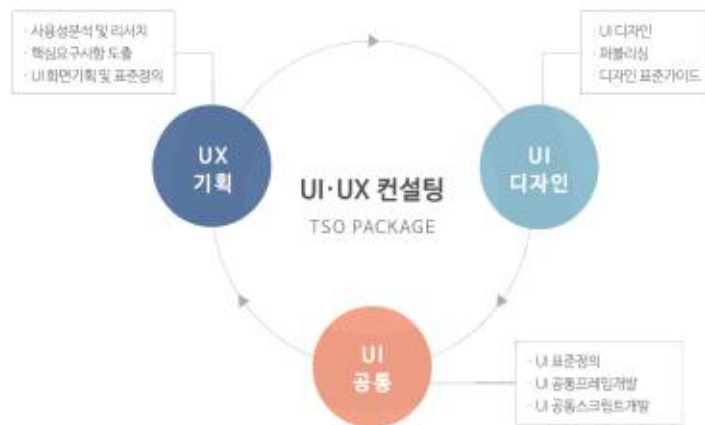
· 사용성분석 및 리서치
· 핵심요구사항 도출
· UI 화면기획 및 표준정의

· UI 디자인
· 퍼블리싱
· 디자인 표준가이드

UX
기획

UI·UX 컨설팅
TSO PACKAGE

UI
디자인

UI
공통

· UI 표준정의
· UI 공통프레임개발
· UI 공통스크립트개발